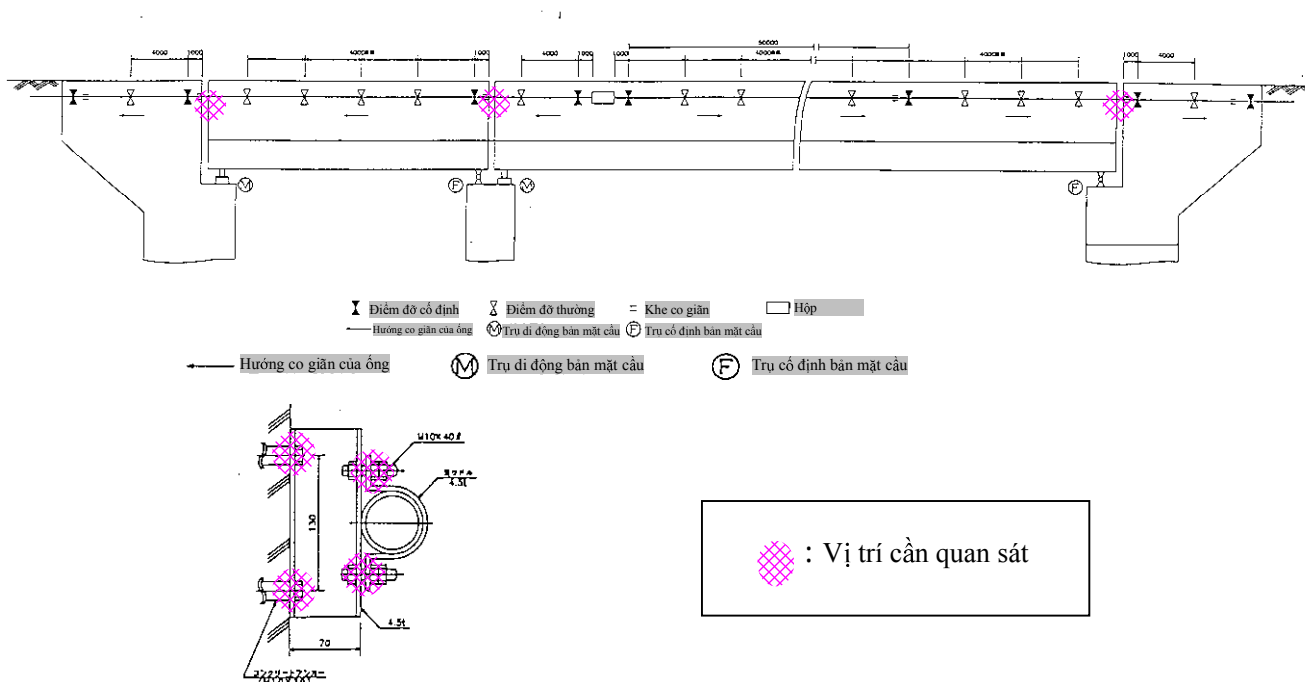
4000 1000 4000@ 1000 4000 1000 1000 50000 4000@ 4000@ 1000 4000

Điểm đỡ cố định Điểm đỡ thường Khe co giãn Hộp
Hướng co giãn của ống Trụ di động bản mặt cầu Trụ cố định bản mặt cầu

Hướng co giãn của ống Trụ di động bản mặt cầu Trụ cố định bản mặt cầu

M10×40ℓ
4.5t
130
4.5t
70
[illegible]

: Vị trí cần quan sát